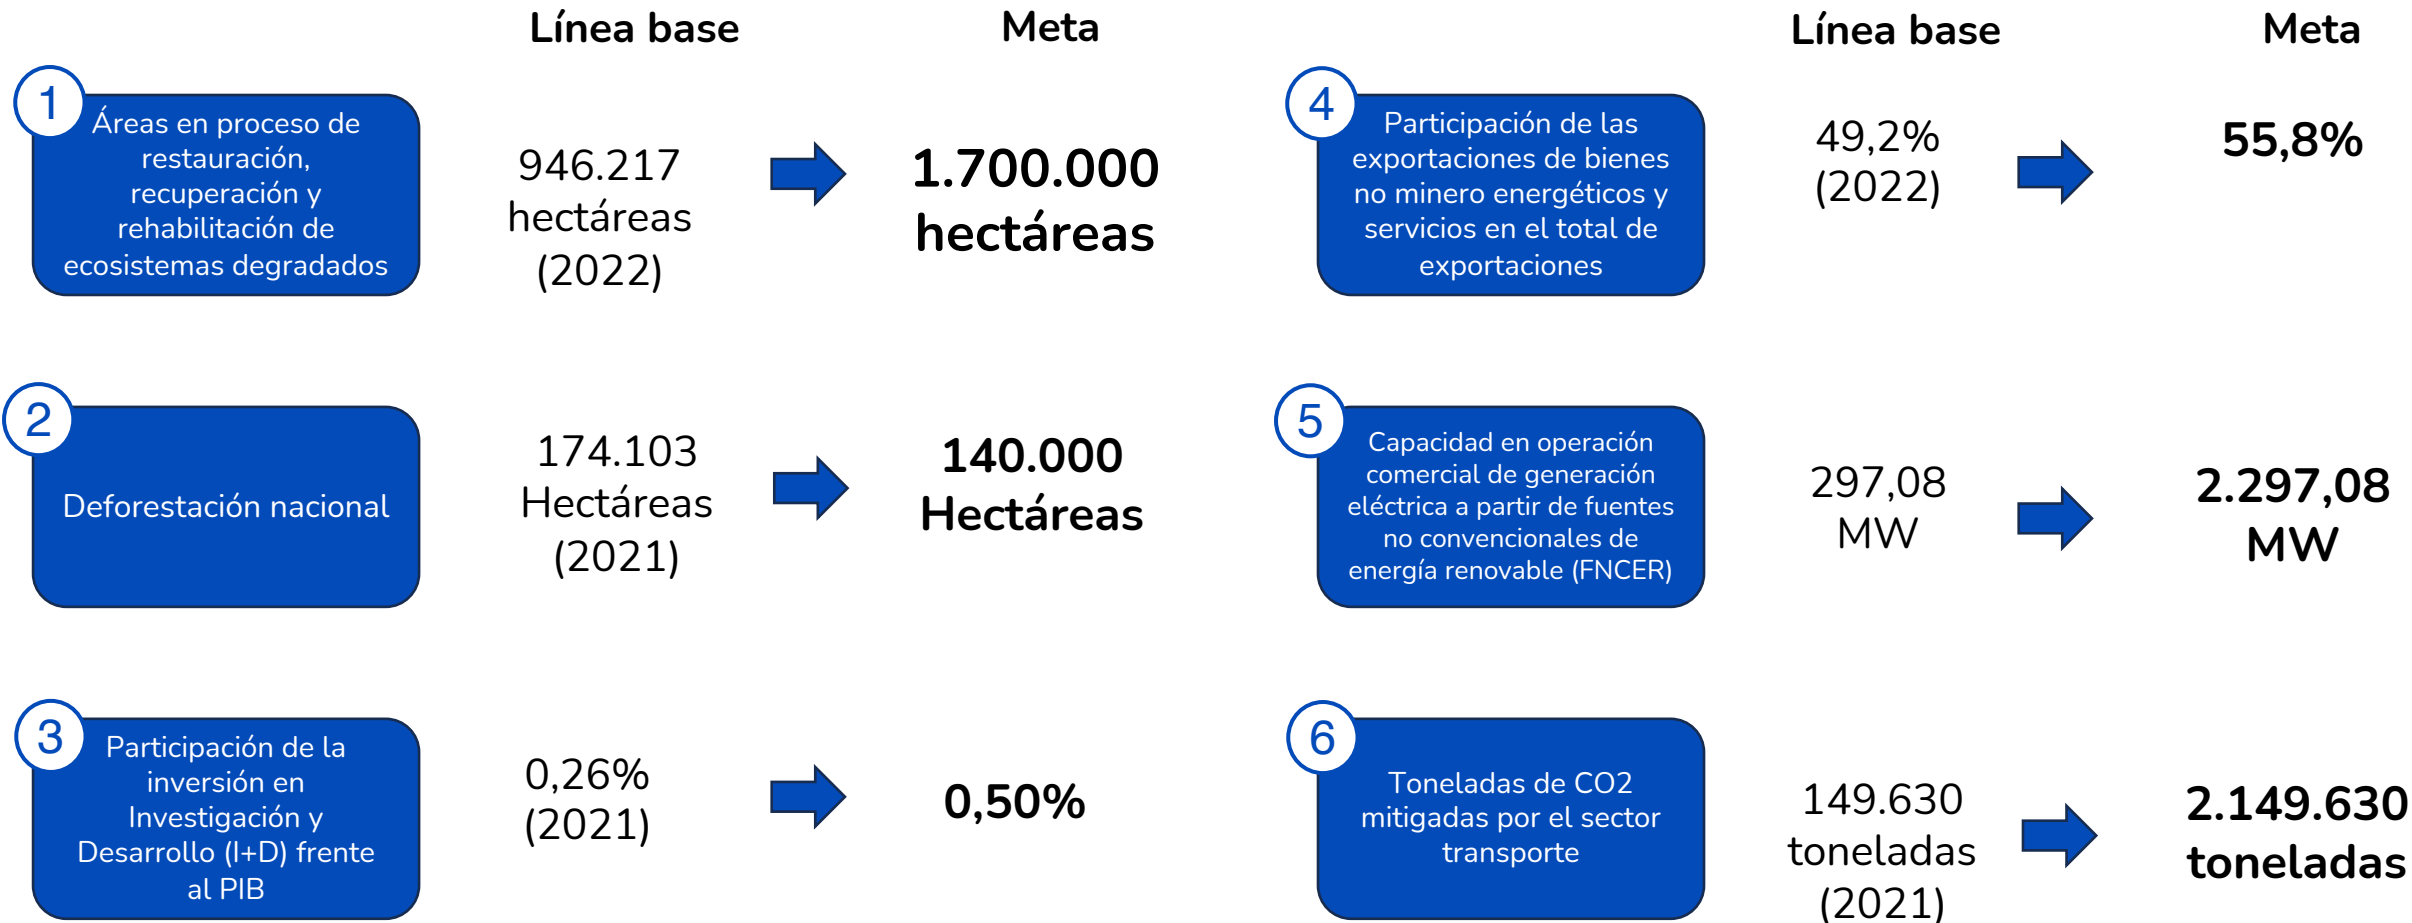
Línea base

Meta

1 Áreas en proceso de restauración, recuperación y rehabilitación de ecosistemas degradados

946.217 hectáreas (2022)

1.700.000 hectáreas

2 Deforestación nacional

174.103 Hectáreas (2021)

140.000 Hectáreas

3 Participación de la inversión en Investigación y Desarrollo (I+D) frente al PIB

0,26% (2021)

0,50%

Línea base

Meta

4 Participación de las exportaciones de bienes no minero energéticos y servicios en el total de exportaciones

49,2% (2022)

55,8%

5 Capacidad en operación comercial de generación eléctrica a partir de fuentes no convencionales de energía renovable (FNCER)

297,08 MW

2.297,08 MW

6 Toneladas de CO2 mitigadas por el sector transporte

149.630 toneladas (2021)

2.149.630 toneladas